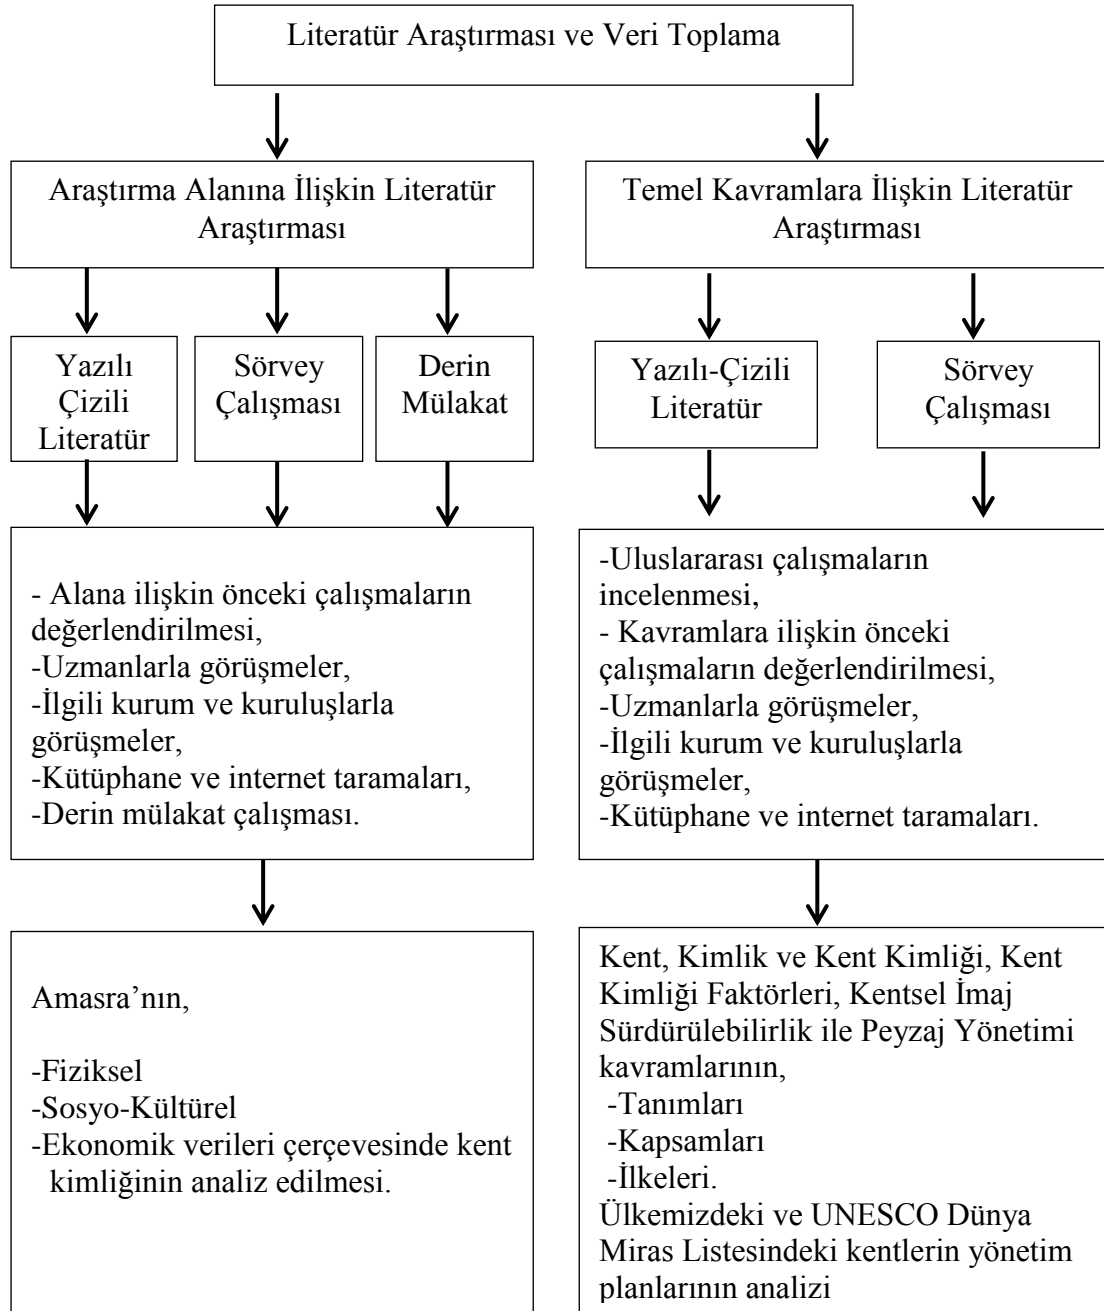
Literatür Araştırması ve Veri Toplama

Araştırma Alanına İlişkin Literatür Araştırması

Yazılı Çizili Literatür

Sörvey Çalışması

Derin Mülakat

- Alana ilişkin önceki çalışmaların değerlendirilmesi,
-Uzmanlarla görüşmeler,
-İlgili kurum ve kuruluşlarla görüşmeler,
-Kütüphane ve internet taramaları,
-Derin mülakat çalışması.

Amasra'nın,

-Fiziksel
-Sosyo-Kültürel
-Ekonomik verileri çerçevesinde kent kimliğinin analiz edilmesi.

Temel Kavramlara İlişkin Literatür Araştırması

Yazılı-Çizili Literatür

Sörvey Çalışması

-Uluslararası çalışmaların incelenmesi,
- Kavramlara ilişkin önceki çalışmaların değerlendirilmesi,
-Uzmanlarla görüşmeler,
-İlgili kurum ve kuruluşlarla görüşmeler,
-Kütüphane ve internet taramaları.

Kent, Kimlik ve Kent Kimliği, Kent Kimliği Faktörleri, Kentsel İmaj Sürdürülebilirlik ile Peyzaj Yönetimi kavramlarının,
-Tanımları
-Kapsamları
-İlkeleri.
Ülkemizdeki ve UNESCO Dünya Miras Listesindeki kentlerin yönetim planlarının analizi